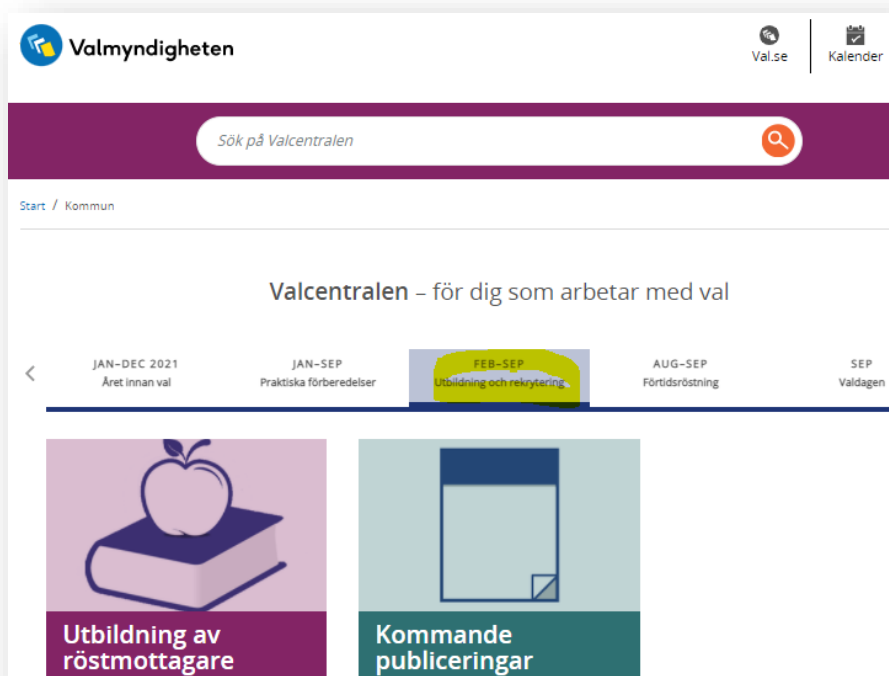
Valmyndigheten

Val.se

Kalender

Sök på Valcentralen

Start / Kommun

Valcentralen – för dig som arbetar med val

JAN–DEC 2021
Året innan val

JAN–SEP
Praktiska förberedelser

FEB–SEP
Utbildning och rekrytering

AUG–SEP
Förtidsröstning

SEP
Valdagen

Utbildning av röstmottagare

Kommande publiceringar